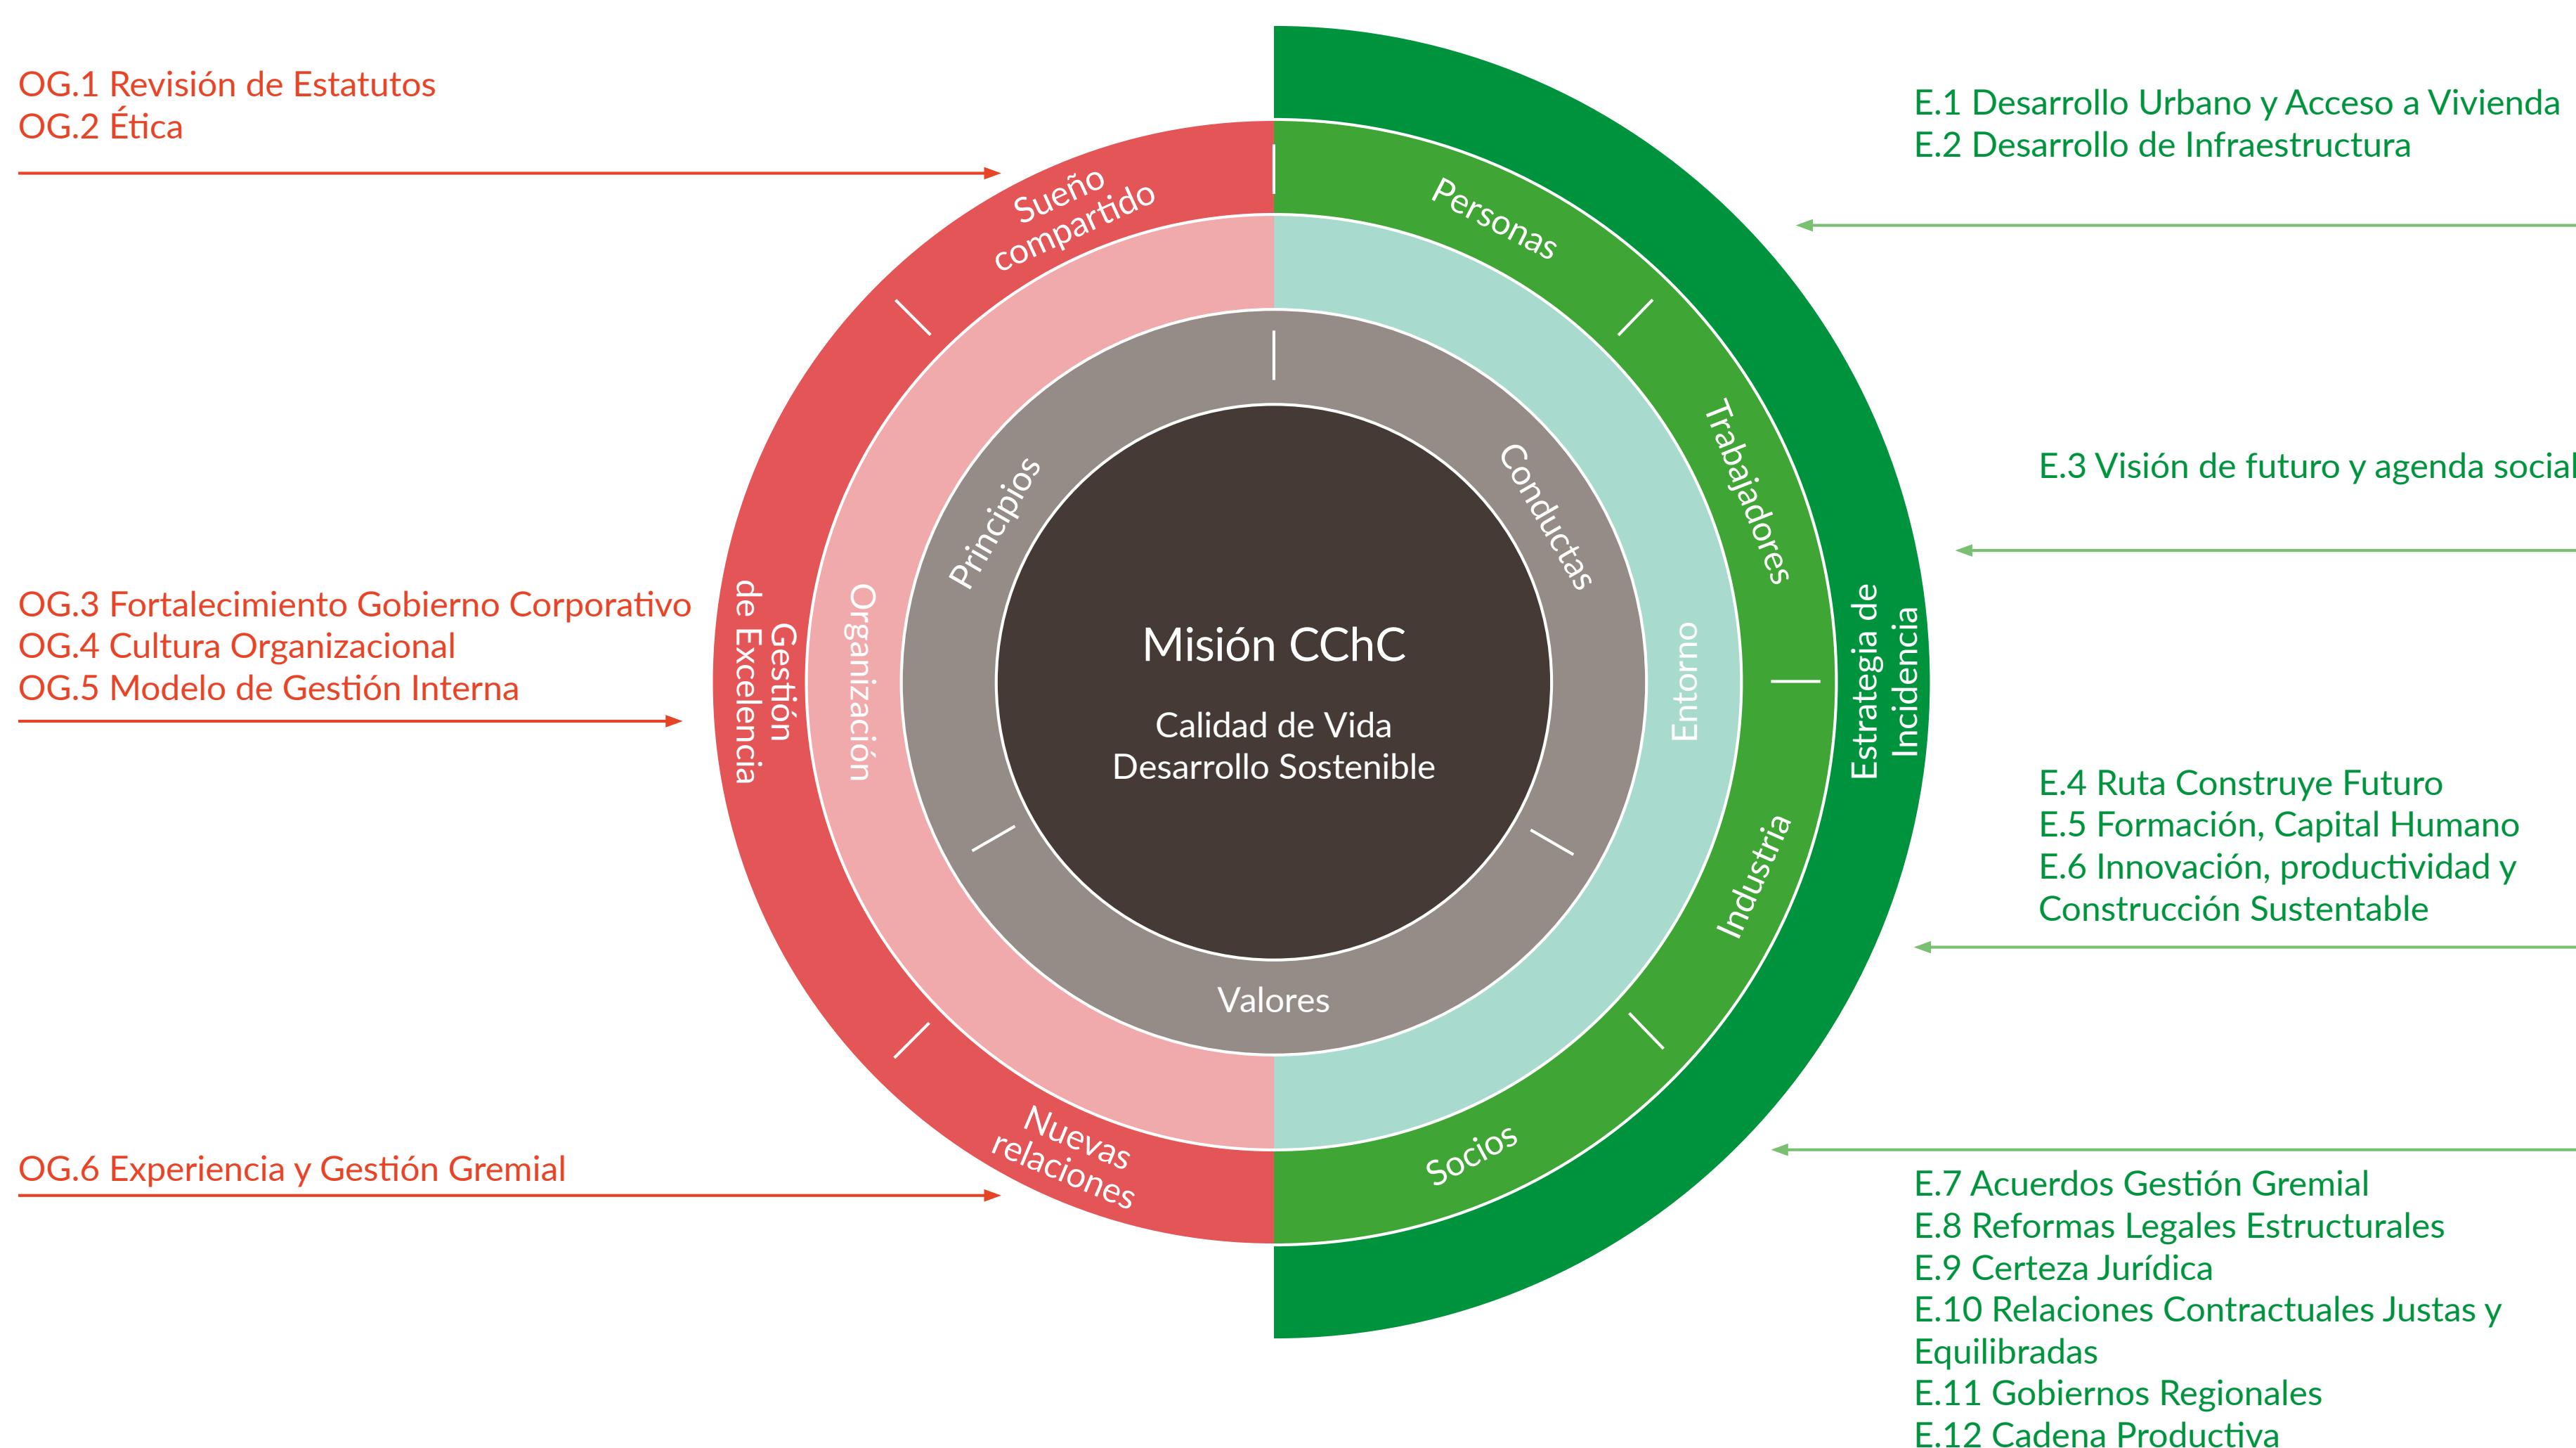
OG.1 Revisión de Estatutos
OG.2 Ética

E.1 Desarrollo Urbano y Acceso a Vivienda
E.2 Desarrollo de Infraestructura

Sueño compartido

Personas

Principios

Conductas

Trabajadores

E.3 Visión de futuro y agenda social

OG.3 Fortalecimiento Gobierno Corporativo
OG.4 Cultura Organizacional
OG.5 Modelo de Gestión Interna

Gestión de Excelencia

Organización

Misión CChC

Calidad de Vida
Desarrollo Sostenible

Entorno

Estrategia de Incidencia

E.4 Ruta Construye Futuro
E.5 Formación, Capital Humano
E.6 Innovación, productividad y Construcción Sustentable

Industria

Valores

Nuevas relaciones

Socios

OG.6 Experiencia y Gestión Gremial

E.7 Acuerdos Gestión Gremial
E.8 Reformas Legales Estructurales
E.9 Certeza Jurídica
E.10 Relaciones Contractuales Justas y Equilibradas
E.11 Gobiernos Regionales
E.12 Cadena Productiva